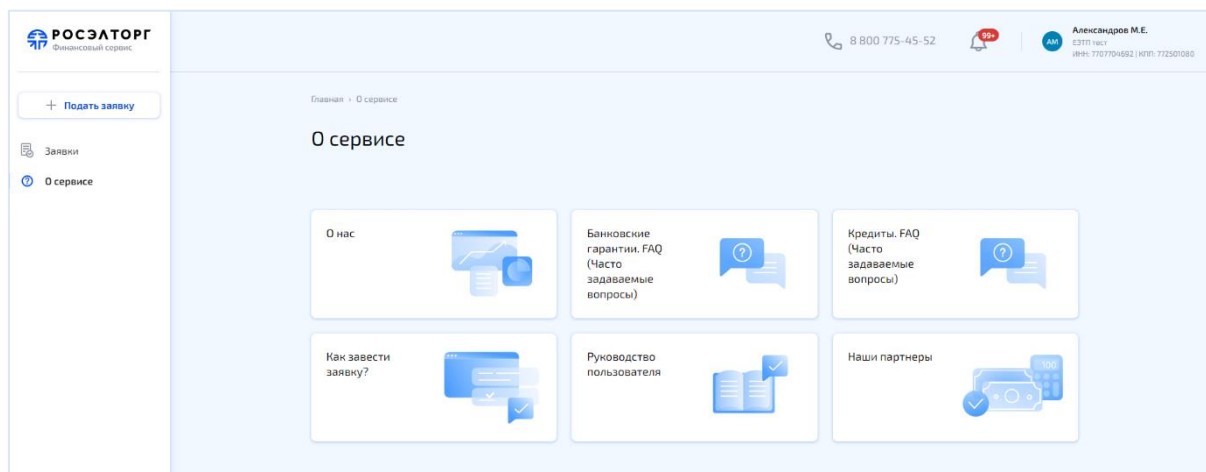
РОСЭЛТОРГ
Финансовый сервис

+ Подать заявку

Заявки

О сервисе

8 800 775-45-52

99+

АМ

Александров М.Е.
ЕЭТП тест
ИНН: 7707704692 | КПП: 772501080

Главная › О сервисе

О сервисе

О нас

Банковские гарантии. FAQ (Часто задаваемые вопросы)

Кредиты. FAQ (Часто задаваемые вопросы)

Как завести заявку?

Руководство пользователя

Наши партнеры